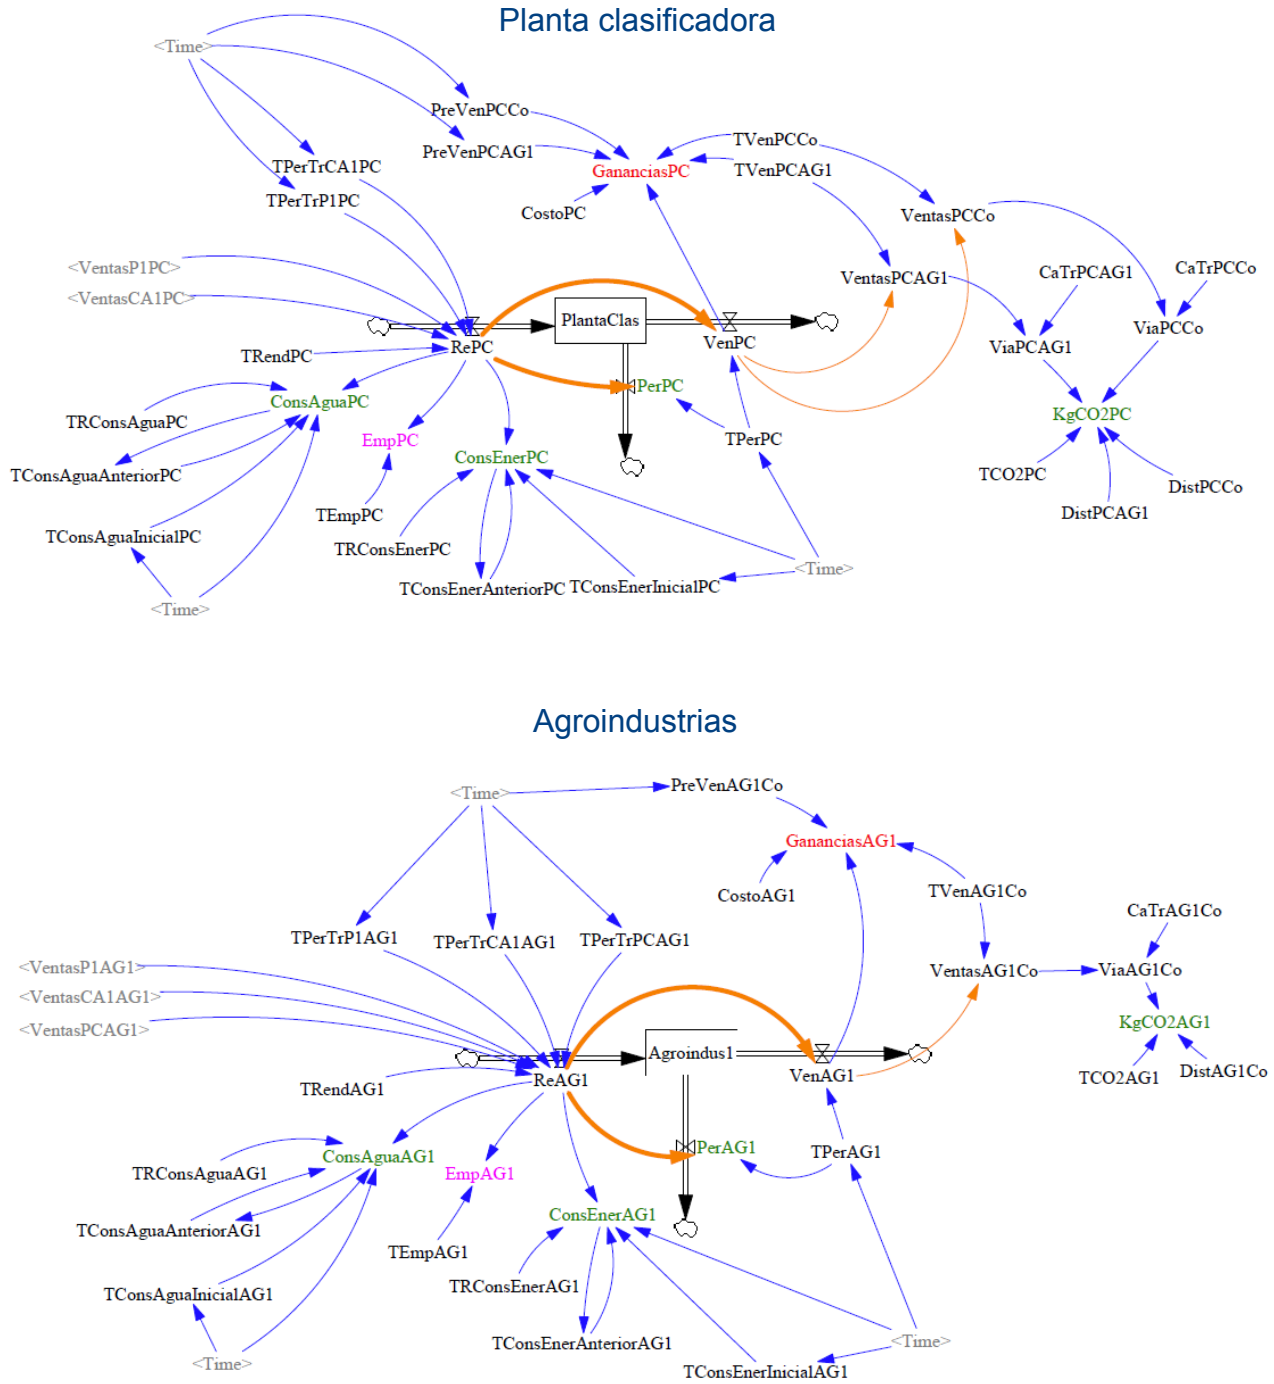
Planta clasificadora

<Time>
PreVenPCCo
PreVenPCAG1
TVenPCCo
TVenPCAG1
GananciasPC
TPerTrCA1PC
TPerTrP1PC
CostoPC
VentasPCCo
VentasPCAG1
CaTrPCAG1
CaTrPCCo
<VentasP1PC>
<VentasCA1PC>
PlantaClas
RePC
VenPC
ViaPCAG1
ViaPCCo
TRendPC
PerPC
ConsAguaPC
KgCO2PC
TRConsAguaPC
EmpPC
TPerPC
ConsEnerPC
TConsAguaAnteriorPC
TCO2PC
DistPCCo
DistPCAG1
TEmpPC
TConsAguaInicialPC
TRConsEnerPC
<Time>
<Time>
TConsEnerAnteriorPC
TConsEnerInicialPC

Agroindustrias

<Time>
PreVenAG1Co
GananciasAG1
CostoAG1
TVenAG1Co
CaTrAG1Co
TPerTrP1AG1
TPerTrCA1AG1
TPerTrPCAG1
VentasAG1Co
ViaAG1Co
<VentasP1AG1>
<VentasCA1AG1>
KgCO2AG1
<VentasPCAG1>
Agroindus1
ReAG1
VenAG1
TCO2AG1
DistAG1Co
TRendAG1
PerAG1
TPerAG1
ConsAguaAG1
TRConsAguaAG1
EmpAG1
ConsEnerAG1
TConsAguaAnteriorAG1
TEmpAG1
TRConsEnerAG1
TConsAguaInicialAG1
TConsEnerAnteriorAG1
<Time>
<Time>
TConsEnerInicialAG1